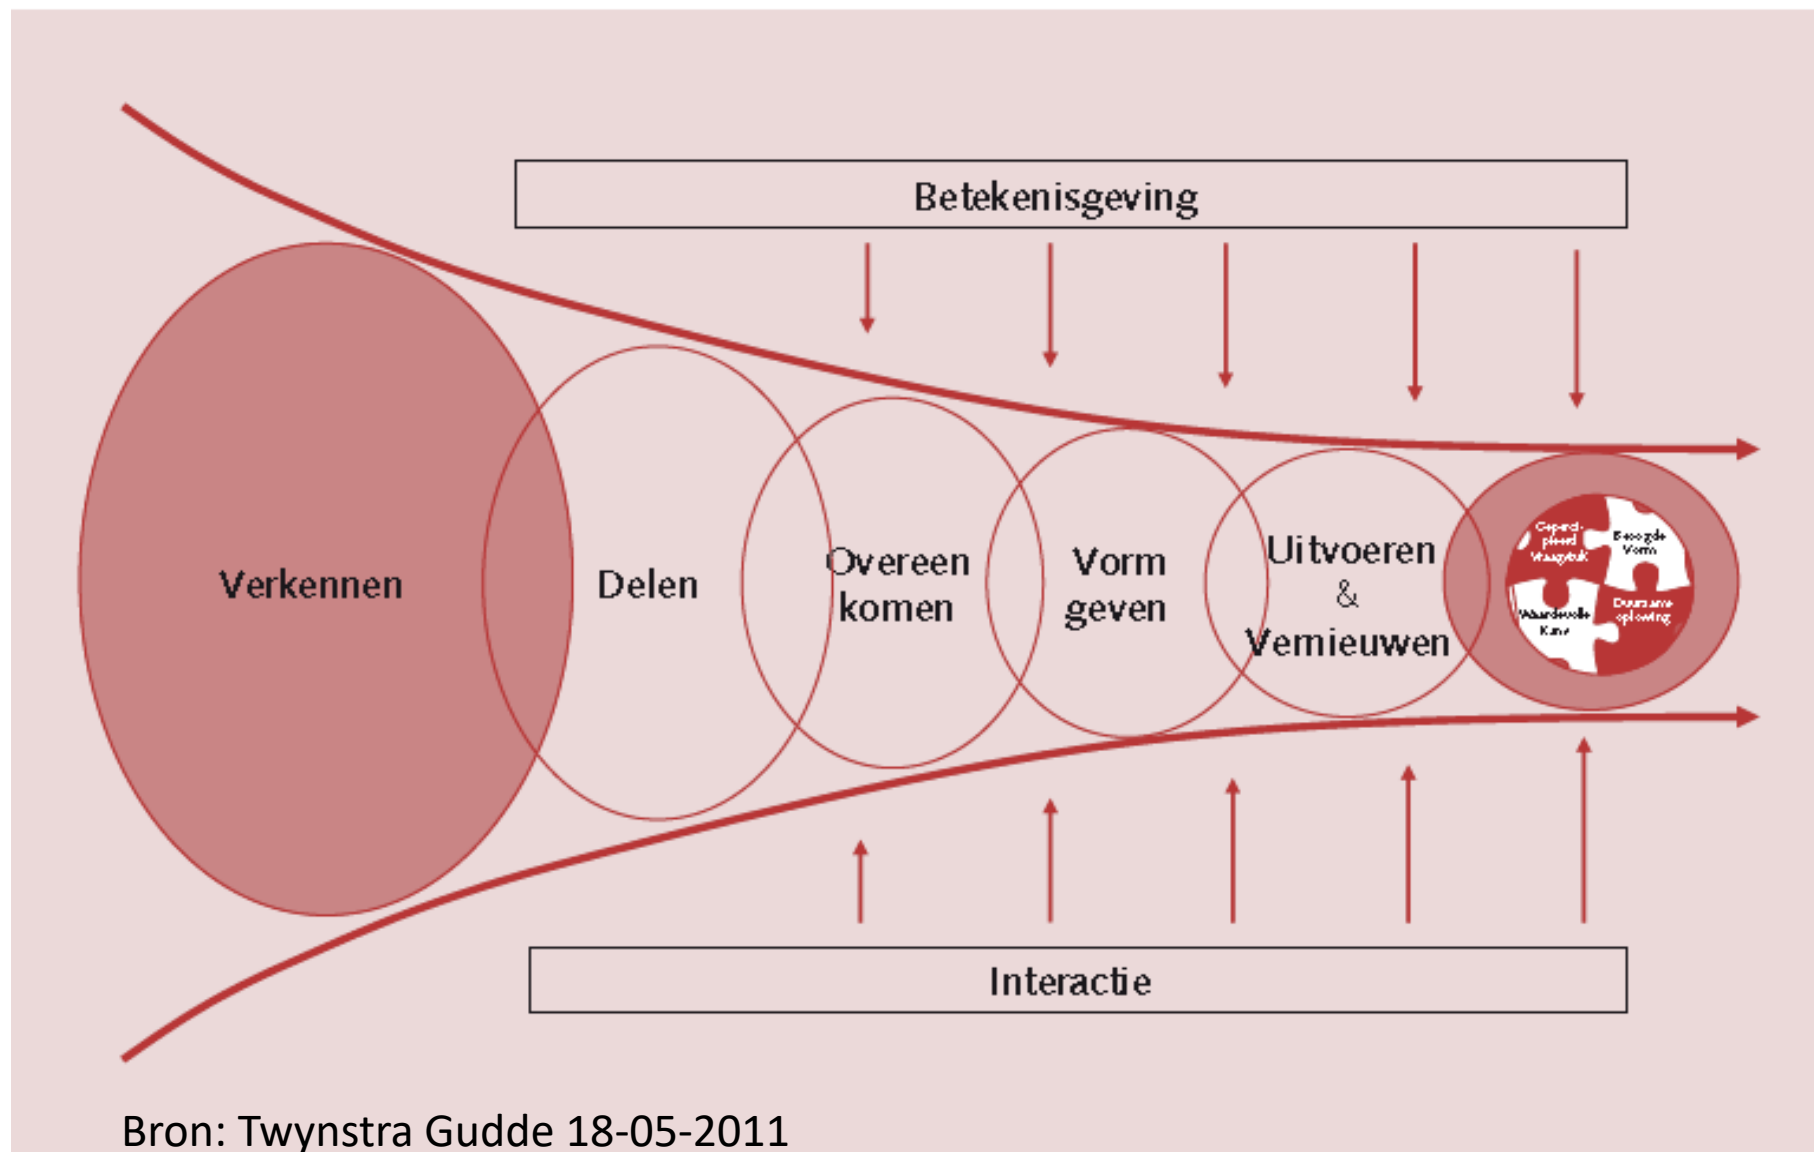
Betekenisgeving

Verkennen

Delen

Overeen komen

Vorm geven

Uitvoeren & Vernieuwen

Gepercipieerd Vraagstuk

Beoogde Vorm

Waardevolle Kans

Duurzame oplossing

Interactie

Bron: Twynstra Gudde 18-05-2011